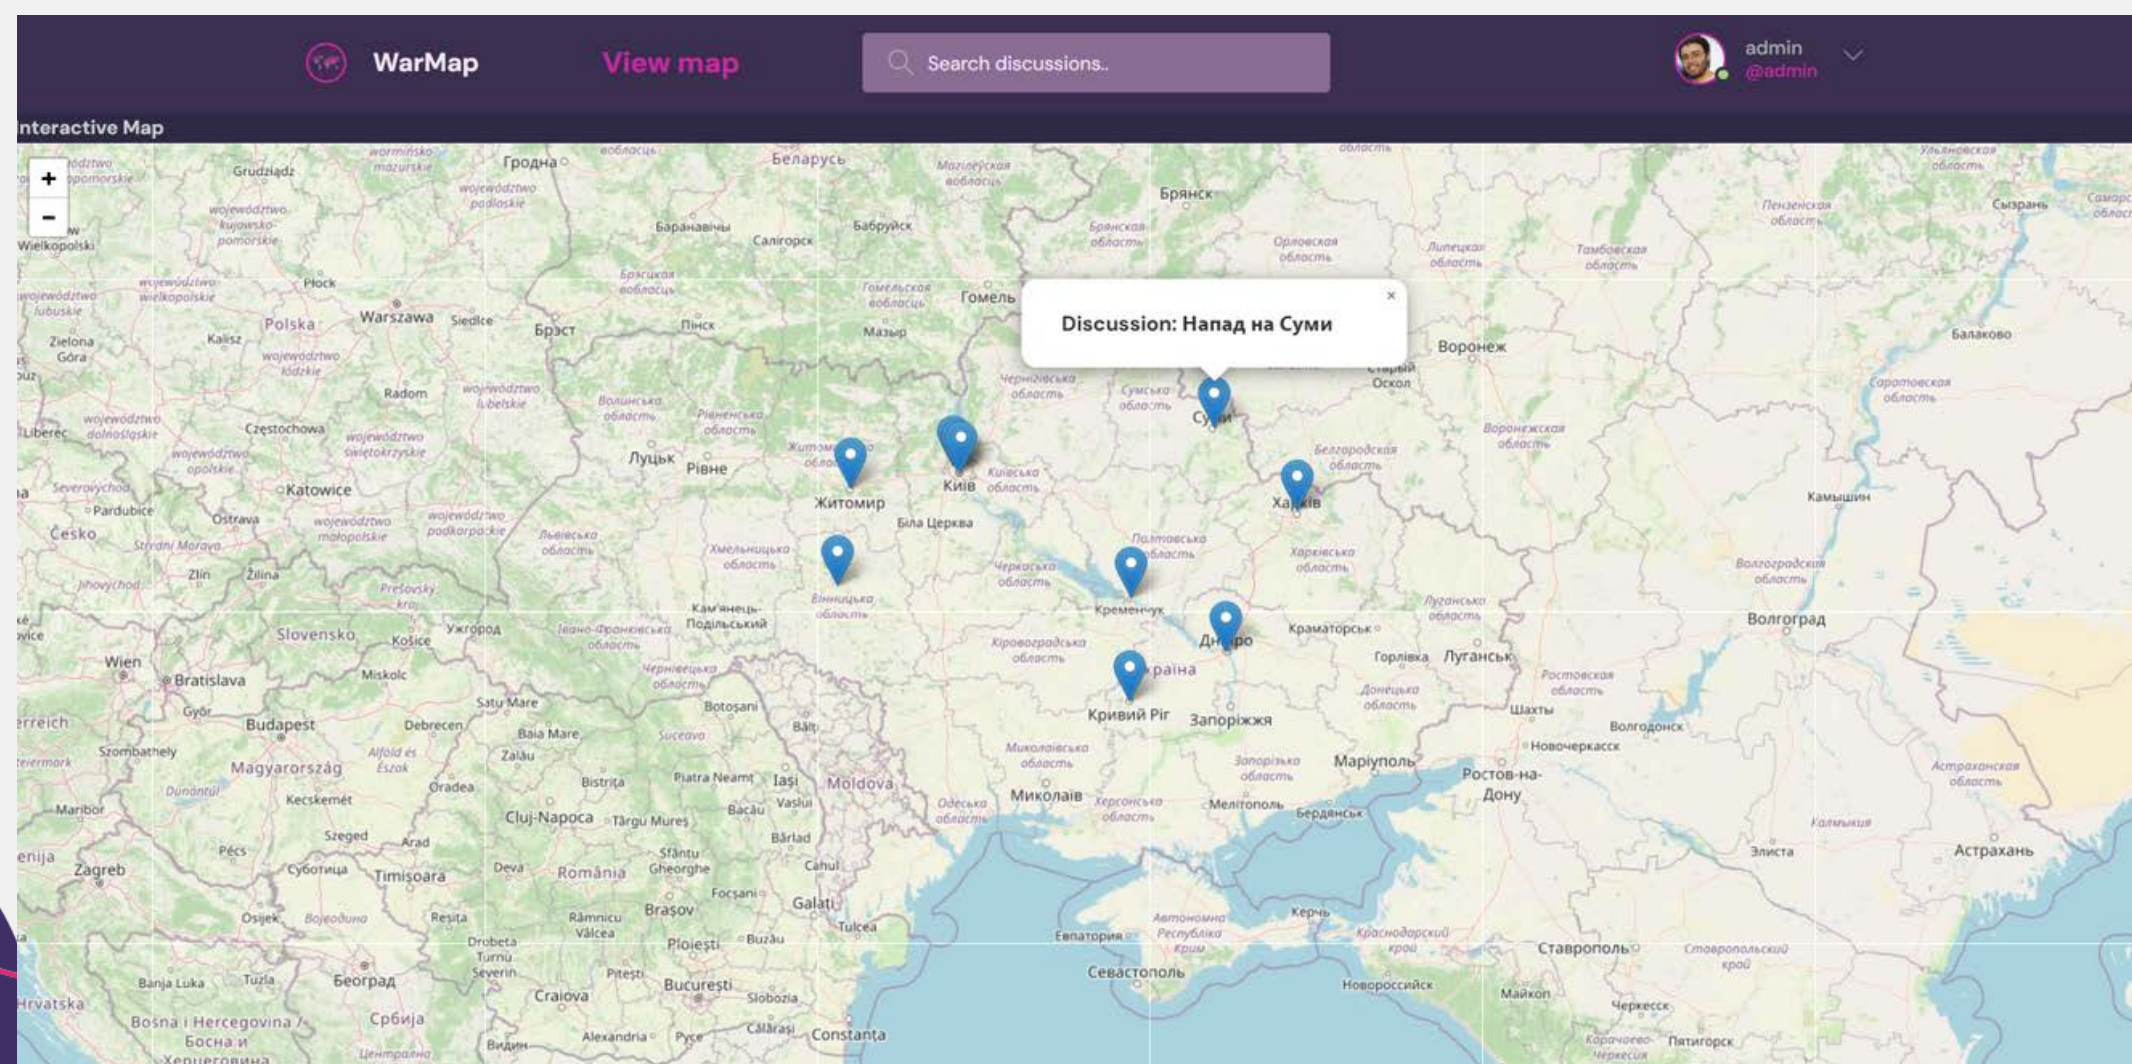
WarMap
View map
Search discussions..
admin
@admin

nteractive Map

+
−

Discussion: Напад на Суми
×

Гродна
Беларусь
Брянск
Баранавічы
Салігорск
Бабруйск
Гомель
Мазыр
Пінск
Брэст
Warszawa
Siedlce
Polska
Płock
Grudziądz
Kalisz
Zielona Góra
Radom
Częstochowa
Katowice
Liberec
Pardubice
Ostrava
Česko
Zlín
Žilina
Slovensko
Košice
Wien
Bratislava
Győr
Budapest
Debrecen
Miskolc
Magyarország
Szombathely
Kecskemét
Szeged
Maribor
Zagreb
Pécs
Osijek
Hrvatska
Banja Luka
Tuzla
Bosna i Hercegovina / Босна и Херцеговина
Београд
Србија
Суботица
Timișoara
Arad
Oradea
Reșița
Drobeta Turnu Severin
Craiova
Deva
România
Cluj-Napoca
Târgu Mureș
Baia Mare
Satu Mare
Zalău
Bistrița
Suceava
Botoșani
Piatra Neamț
Iași
Vaslui
Bacău
Bârlad
Moldova
Bălți
Sfântu Gheorghe
Brașov
Focșani
Galați
Tulcea
Râmnicu Vâlcea
Ploiești
Buzău
Pitești
București
Slobozia
Alexandria
Călărași
Constanța
Ужгород
Луцьк
Рівне
Житомир
Київ
Біла Церква
Кам'янець-Подільський
Суми
Харків
Кременчук
Дніпро
Україна
Кривий Ріг
Запоріжжя
Краматорськ
Горлівка
Луганськ
Маріуполь
Миколаїв
Мелітополь
Бердянськ
Керч
Евпаторія
Севастополь
Воронеж
Старый Оскол
Ростов-на-Дону
Шахты
Новочеркасск
Волгодонск
Волгоград
Камышин
Балаково
Сызрань
Элиста
Астрахань
Ставрополь
Новороссийск
Майкоп
Черкесск
Пятигорск